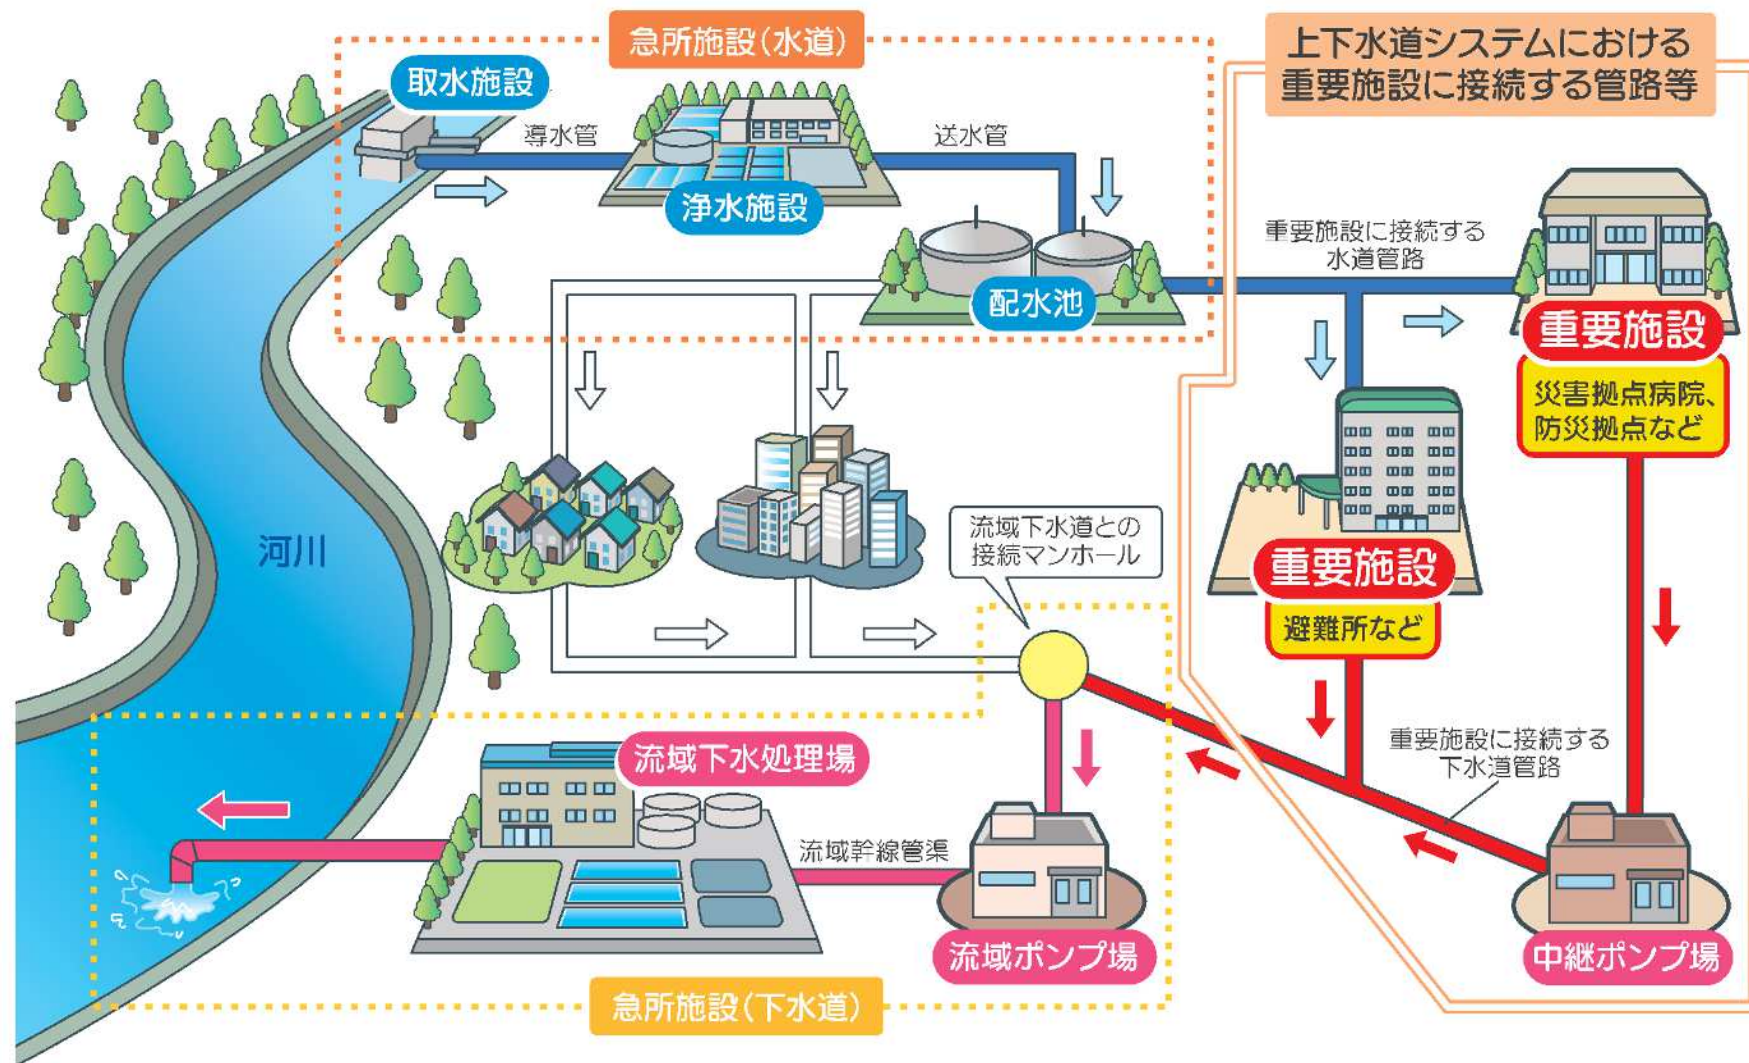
急所施設(水道)

上下水道システムにおける重要施設に接続する管路等

取水施設

導水管

送水管

浄水施設

配水池

重要施設に接続する水道管路

重要施設

災害拠点病院、防災拠点など

河川

流域下水道との接続マンホール

重要施設

避難所など

重要施設に接続する下水道管路

流域下水処理場

流域幹線管渠

流域ポンプ場

中継ポンプ場

急所施設(下水道)